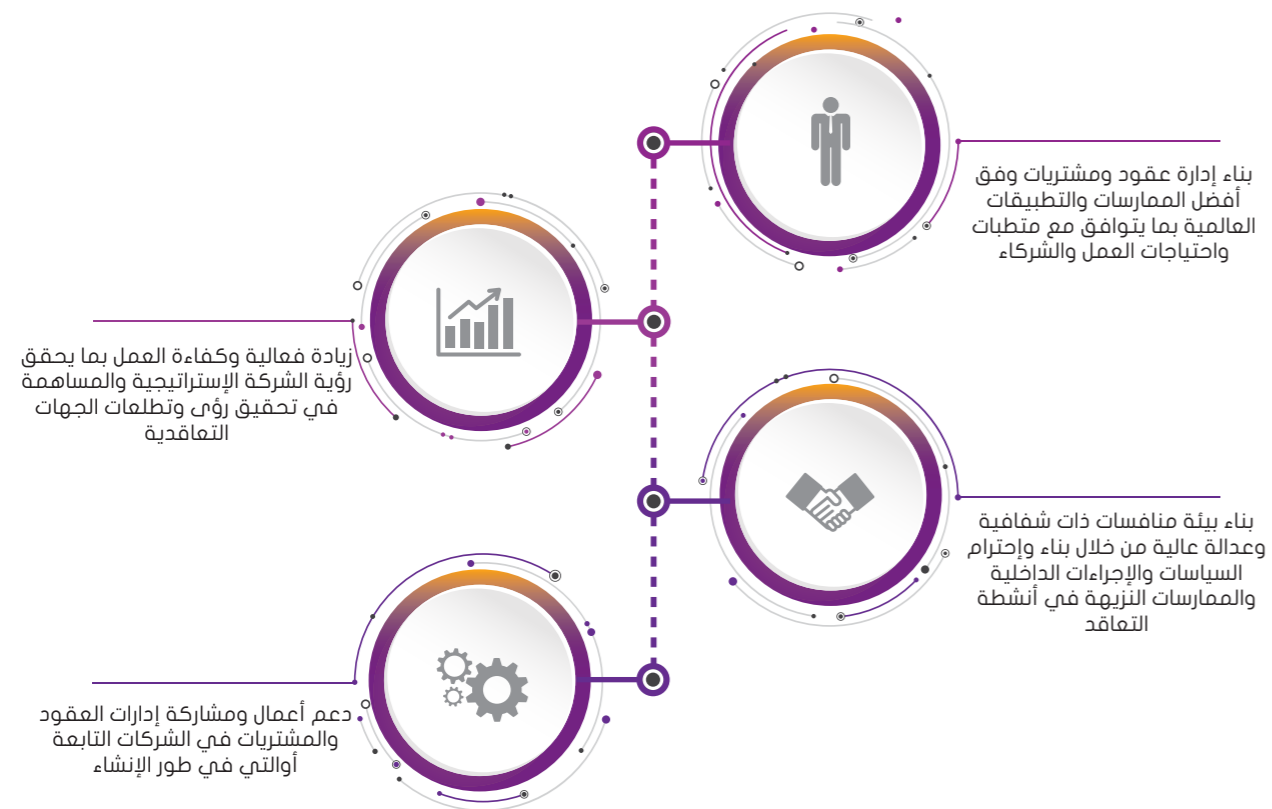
بناء إدارة عقود ومشتريات وفق أفضل الممارسات والتطبيقات العالمية بما يتوافق مع متطبات واحتياجات العمل والشركاء

زيادة فعالية وكفاءة العمل بما يحقق رؤية الشركة الإستراتيجية والمساهمة في تحقيق رؤى وتطلعات الجهات التعاقدية

بناء بيئة منافسات ذات شفافية وعدالة عالية من خلال بناء وإحترام السياسات والإجراءات الداخلية والممارسات النزيهة في أنشطة التعاقد

دعم أعمال ومشاركة إدارات العقود والمشتريات في الشركات التابعة أوالتي في طور الإنشاء